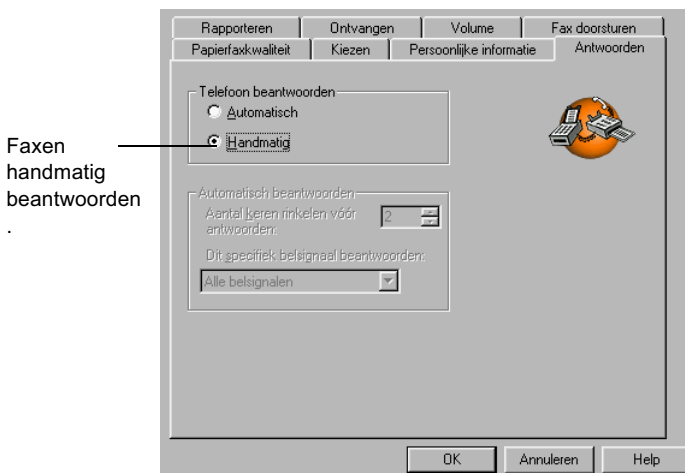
Rapporteren
Ontvangen
Volume
Fax doorsturen
Papierfaxkwaliteit
Kiezen
Persoonlijke informatie
Antwoorden

Faxen handmatig beantwoorden .

Telefoon beantwoorden
Automatisch
Handmatig

Automatisch beantwoorden
Aantal keren rinkelen vóór antwoorden:
2
Dit specifiek belsignaal beantwoorden:
Alle belsignalen

OK
Annuleren
Help